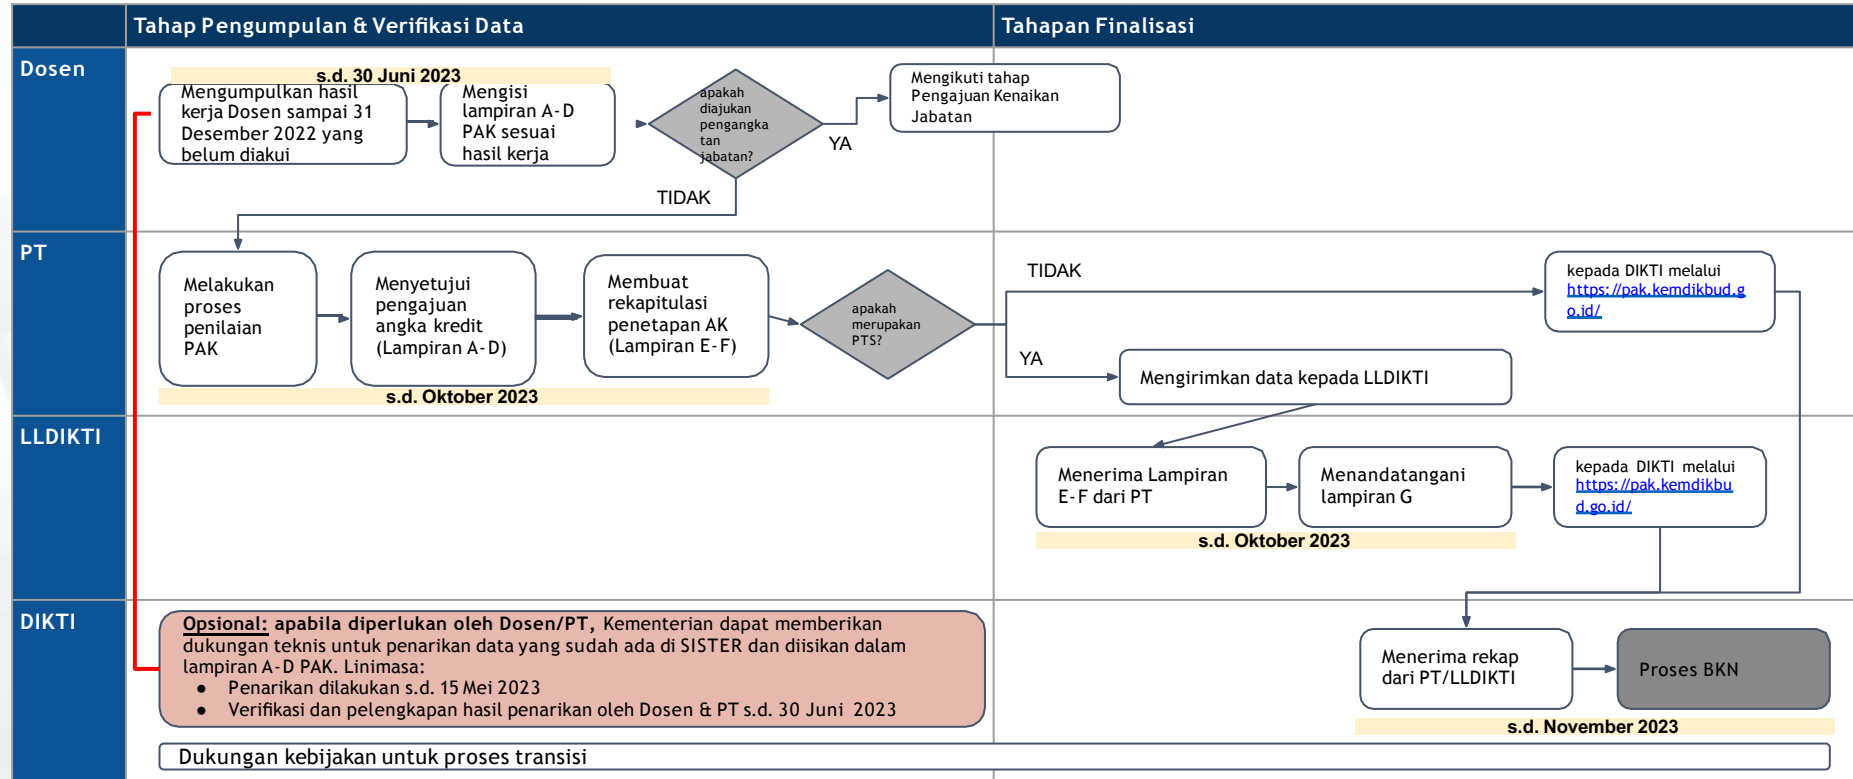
Tahap Pengumpulan & Verifikasi Data

Tahapan Finalisasi

Dosen

s.d. 30 Juni 2023

Mengumpulkan hasil kerja Dosen sampai 31 Desember 2022 yang belum diakui

Mengisi lampiran A-D PAK sesuai hasil kerja

apakah diajukan pengangkatan jabatan?

YA

Mengikuti tahap Pengajuan Kenaikan Jabatan

TIDAK

PT

Melakukan proses penilaian PAK

Menyetujui pengajuan angka kredit (Lampiran A-D)

Membuat rekapitulasi penetapan AK (Lampiran E-F)

apakah merupakan PTS?

s.d. Oktober 2023

TIDAK

kepada DIKTI melalui https://pak.kemdikbud.go.id/

YA

Mengirimkan data kepada LLDIKTI

LLDIKTI

Menerima Lampiran E-F dari PT

Menandatangani lampiran G

kepada DIKTI melalui https://pak.kemdikbud.go.id/

s.d. Oktober 2023

DIKTI

Opsional: apabila diperlukan oleh Dosen/PT, Kementerian dapat memberikan dukungan teknis untuk penarikan data yang sudah ada di SISTER dan diisikan dalam lampiran A-D PAK. Linimasa:
• Penarikan dilakukan s.d. 15 Mei 2023
• Verifikasi dan pelengkapan hasil penarikan oleh Dosen & PT s.d. 30 Juni 2023

Menerima rekap dari PT/LLDIKTI

Proses BKN

s.d. November 2023

Dukungan kebijakan untuk proses transisi